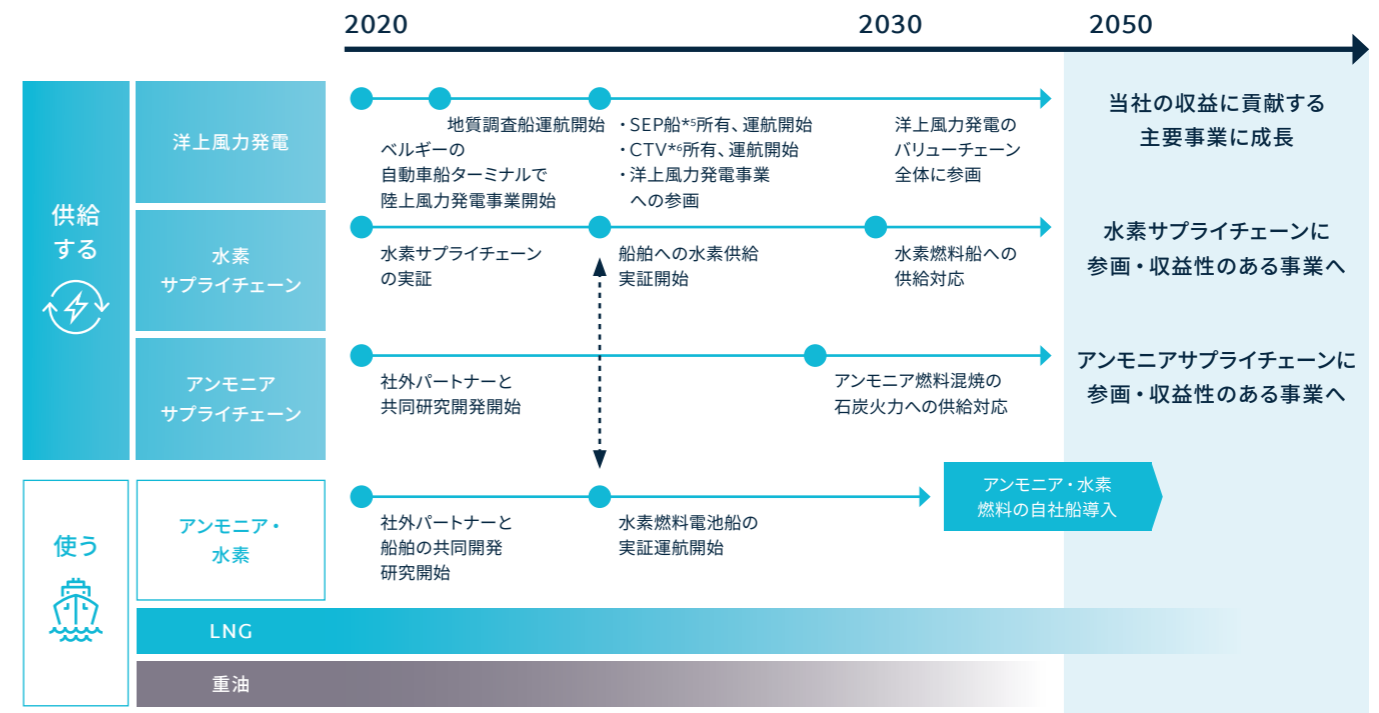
2020 2030 2050

供給する

洋上風力発電

地質調査船運航開始

ベルギーの自動車船ターミナルで陸上風力発電事業開始

・SEP船$^{*5}$所有、運航開始
・CTV$^{*6}$所有、運航開始
・洋上風力発電事業への参画

洋上風力発電のバリューチェーン全体に参画

当社の収益に貢献する主要事業に成長

水素サプライチェーン

水素サプライチェーンの実証

船舶への水素供給実証開始

水素燃料船への供給対応

水素サプライチェーンに参画・収益性のある事業へ

アンモニアサプライチェーン

社外パートナーと共同研究開発開始

アンモニア燃料混焼の石炭火力への供給対応

アンモニアサプライチェーンに参画・収益性のある事業へ

使う

アンモニア・水素

社外パートナーと船舶の共同開発研究開始

水素燃料電池船の実証運航開始

アンモニア・水素燃料の自社船導入

LNG

重油